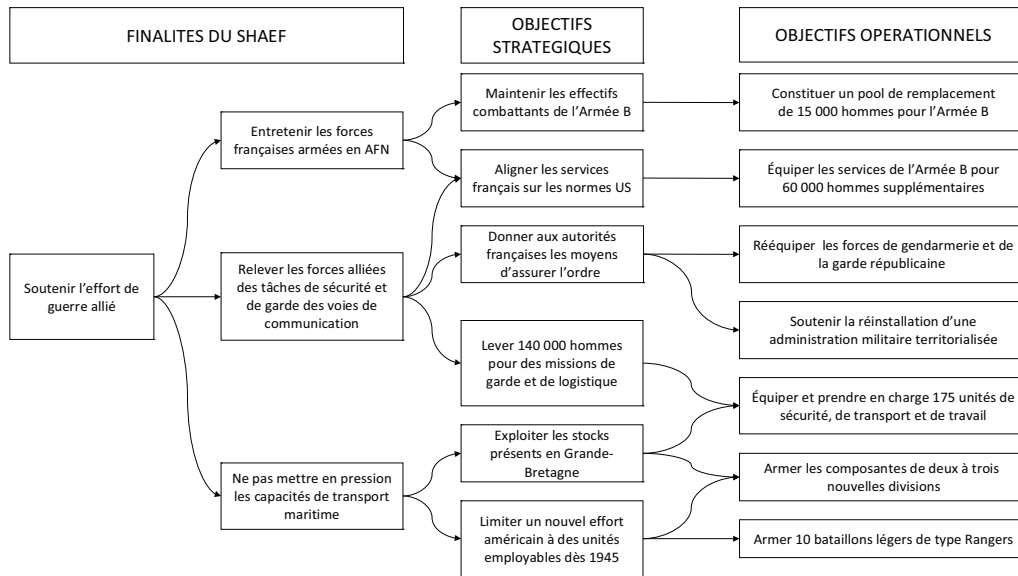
FINALITES DU SHAEF

OBJECTIFS STRATEGIQUES

OBJECTIFS OPERATIONNELS

Soutenir l'effort de guerre allié

Entretenir les forces françaises armées en AFN

Relever les forces alliées des tâches de sécurité et de garde des voies de communication

Ne pas mettre en pression les capacités de transport maritime

Maintenir les effectifs combattants de l'Armée B

Aligner les services français sur les normes US

Donner aux autorités françaises les moyens d'assurer l'ordre

Lever 140 000 hommes pour des missions de garde et de logistique

Exploiter les stocks présents en Grande-Bretagne

Limiter un nouvel effort américain à des unités employables dès 1945

Constituer un pool de remplacement de 15 000 hommes pour l'Armée B

Équiper les services de l'Armée B pour 60 000 hommes supplémentaires

Rééquiper les forces de gendarmerie et de la garde républicaine

Soutenir la réinstallation d'une administration militaire territorialisée

Équiper et prendre en charge 175 unités de sécurité, de transport et de travail

Armer les composantes de deux à trois nouvelles divisions

Armer 10 bataillons légers de type Rangers